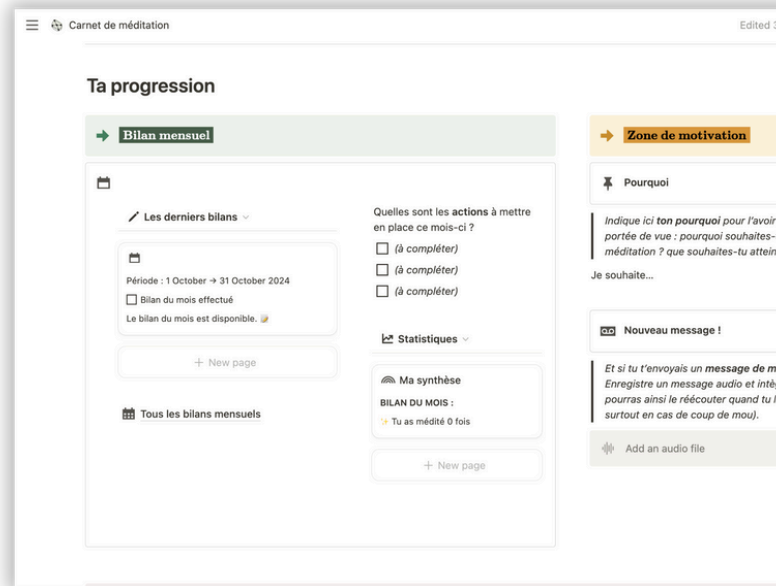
Carnet de méditation

Edited 3

Ta progression

Bilan mensuel

Les derniers bilans

Période : 1 October → 31 October 2024

Bilan du mois effectué

Le bilan du mois est disponible.

+ New page

Tous les bilans mensuels

Quelles sont les **actions** à mettre en place ce mois-ci ?

(à compléter)

(à compléter)

(à compléter)

Statistiques

Ma synthèse

BILAN DU MOIS :

Tu as médité 0 fois

+ New page

Zone de motivation

Pourquoi

*Indique ici **ton pourquoi** pour l'avoir portée de vue : pourquoi souhaites- méditation ? que souhaites-tu attein*

Je souhaite...

Nouveau message !

*Et si tu t'envoyais un **message de m** Enregistre un message audio et intè pourras ainsi le réécouter quand tu l surtout en cas de coup de mou).*

Add an audio file